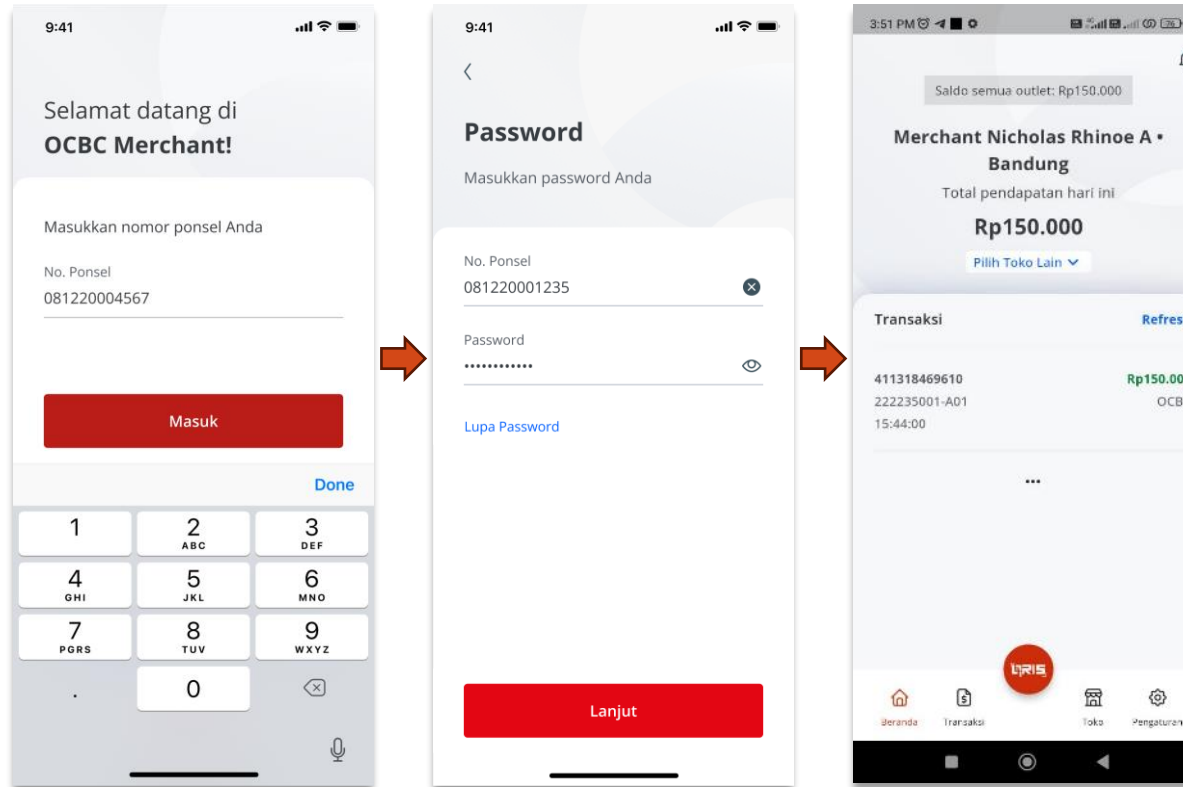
9:41

Selamat datang di
**OCBC Merchant!**

Masukkan nomor ponsel Anda

No. Ponsel
081220004567

Masuk

Done

| 1 | 2 ABC | 3 DEF |
|---|---|---|
| 4 GHI | 5 JKL | 6 MNO |
| 7 PGRS | 8 TUV | 9 WXYZ |
| . | 0 | |

9:41

<

**Password**

Masukkan password Anda

No. Ponsel
081220001235

Password
••••••••••••

Lupa Password

Lanjut

3:51 PM

Saldo semua outlet: Rp150.000

**Merchant Nicholas Rhinoe A • Bandung**

Total pendapatan hari ini

**Rp150.000**

Pilih Toko Lain

Transaksi

Refres

411318469610
222235001-A01
15:44:00

Rp150.00
OCB

...

QRIS

Beranda Transaksi Toko Pengaturan